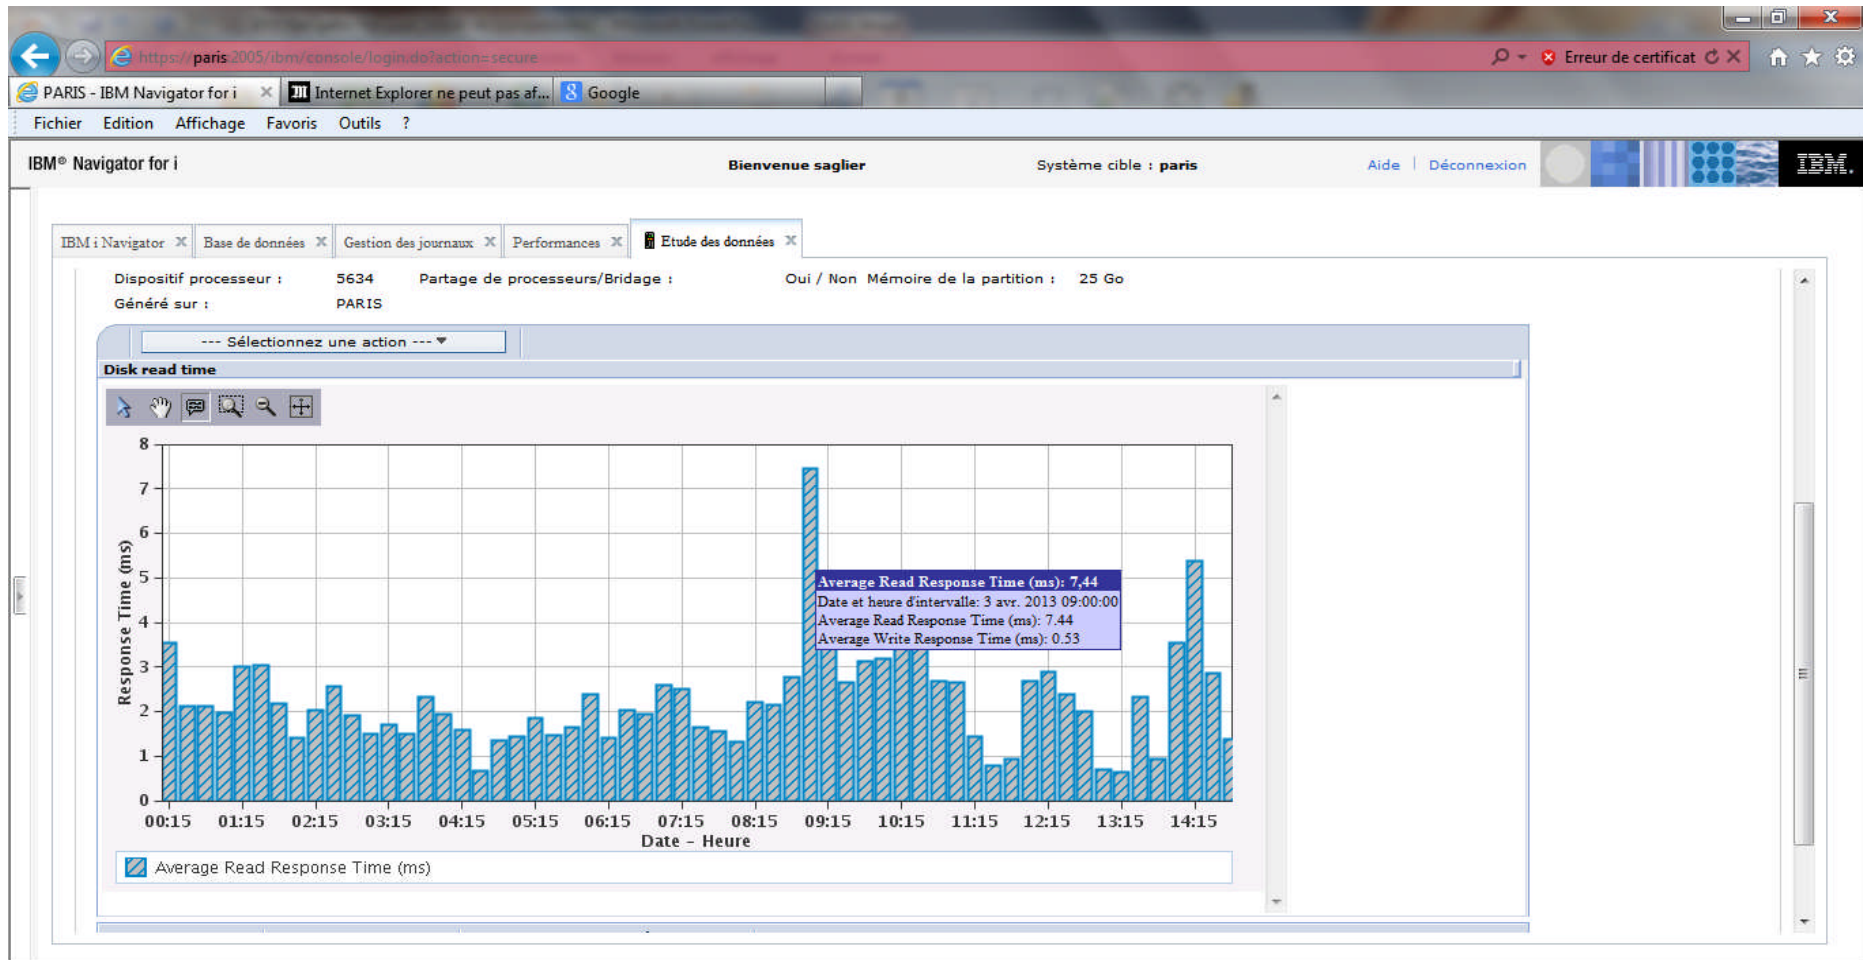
https://paris:2005/ibm/console/login.do?action=secure

Erreur de certificat

PARIS - IBM Navigator for i
Internet Explorer ne peut pas af...
Google

Fichier Edition Affichage Favoris Outils ?

IBM® Navigator for i

Bienvenue saglier

Système cible : paris

Aide | Déconnexion

IBM.

IBM i Navigator
Base de données
Gestion des journaux
Performances
Etude des données

Dispositif processeur : 5634 Partage de processeurs/Bridage : Oui / Non Mémoire de la partition : 25 Go
Généré sur : PARIS

--- Sélectionnez une action ---

Disk read time

Response Time (ms)

8
7
6
5
4
3
2
1
0

Average Read Response Time (ms): 7,44
Date et heure d'intervalle: 3 avr. 2013 09:00:00
Average Read Response Time (ms): 7.44
Average Write Response Time (ms): 0.53

00:15 01:15 02:15 03:15 04:15 05:15 06:15 07:15 08:15 09:15 10:15 11:15 12:15 13:15 14:15
Date - Heure

Average Read Response Time (ms)